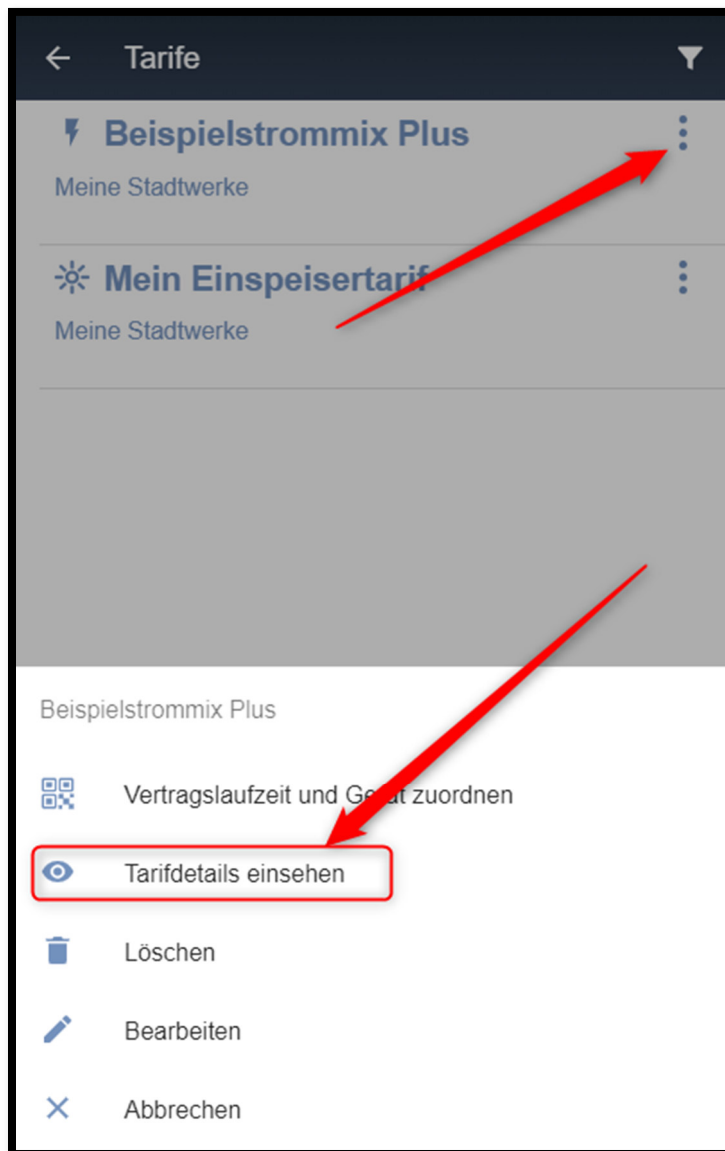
Tarife

Beispielstrommix Plus

Meine Stadtwerke

Mein Einspeisertarif

Meine Stadtwerke

Beispielstrommix Plus

Vertragslaufzeit und Gerät zuordnen

Tarifdetails einsehen

Löschen

Bearbeiten

Abbrechen